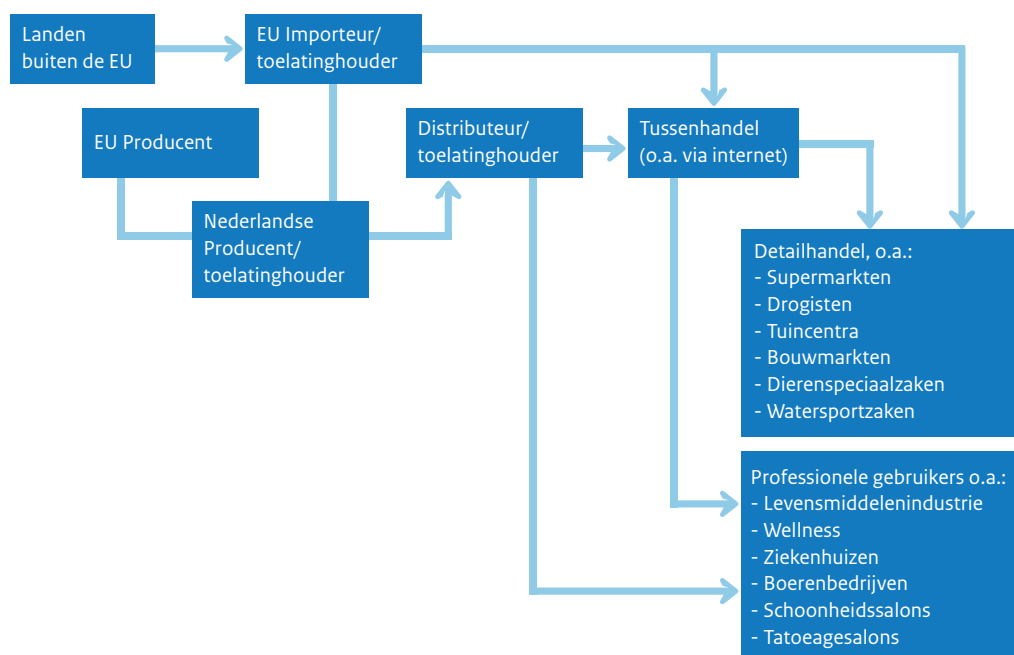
Landen buiten de EU

EU Importeur/ toelatinghouder

EU Producent

Distributeur/ toelatinghouder

Tussenhandel (o.a. via internet)

Nederlandse Producent/ toelatinghouder

Detailhandel, o.a.:
- Supermarkten
- Drogisten
- Tuincentra
- Bouwmarkten
- Dierenspeciaalzaken
- Watersportzaken

Professionele gebruikers o.a.:
- Levensmiddelenindustrie
- Wellness
- Ziekenhuizen
- Boerenbedrijven
- Schoonheidssalons
- Tatoeagesalons